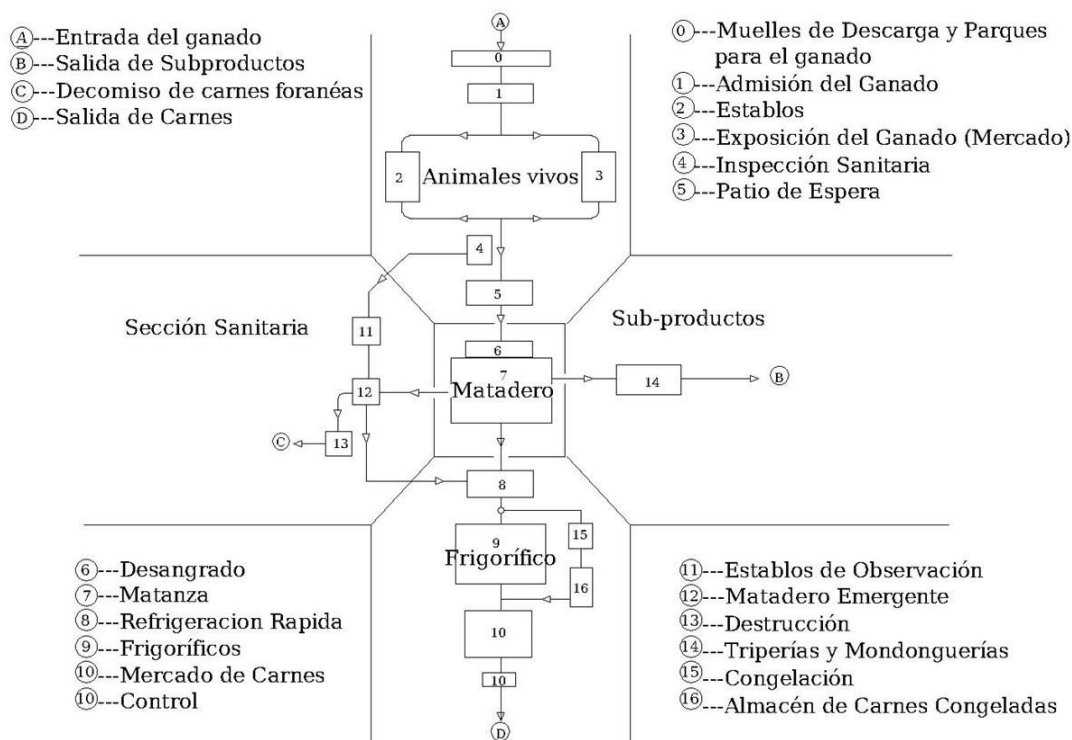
Ⓐ---Entrada del ganado
Ⓑ---Salida de Subproductos
Ⓒ---Decomiso de carnes foranéas
Ⓓ---Salida de Carnes

⓪---Muelles de Descarga y Parques para el ganado
①---Admisión del Ganado
②---Establos
③---Exposición del Ganado (Mercado)
④---Inspección Sanitaria
⑤---Patio de Espera

A
0
1
2
Animales vivos
3
4
5
Sección Sanitaria
Sub-productos
11
6
7
Matadero
14
B
12
C
13
8
9
Frigorífico
15
16
10
10
D

⑥---Desangrado
⑦---Matanza
⑧---Refrigeracion Rapida
⑨---Frigoríficos
⑩---Mercado de Carnes
⑩---Control

⑪---Establos de Observación
⑫---Matadero Emergente
⑬---Destrucción
⑭---Triperías y Mondonguerías
⑮---Congelación
⑯---Almacén de Carnes Congeladas